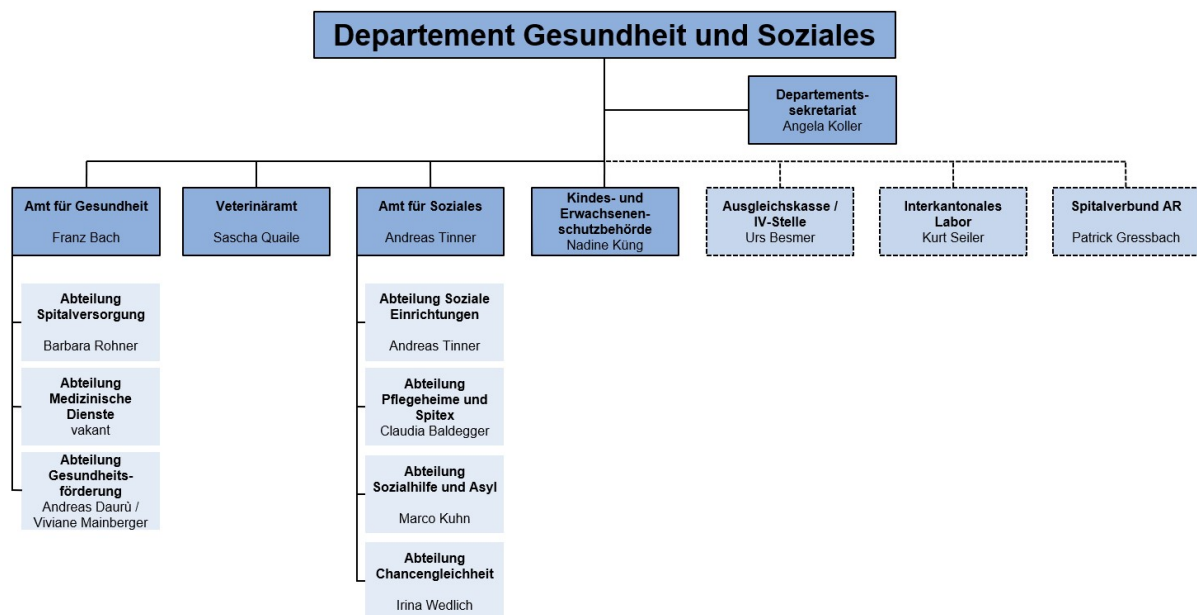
Departement Gesundheit und Soziales

Departementssekretariat
Angela Koller

Amt für Gesundheit
Franz Bach

Veterinäramt
Sascha Quaile

Amt für Soziales
Andreas Tinner

Kindes- und Erwachsenenschutzbehörde
Nadine Küng

Ausgleichskasse / IV-Stelle
Urs Besmer

Interkantonales Labor
Kurt Seiler

Spitalverbund AR
Patrick Gressbach

Abteilung Spitalversorgung
Barbara Rohner

Abteilung Medizinische Dienste
vakant

Abteilung Gesundheitsförderung
Andreas Daurù / Viviane Mainberger

Abteilung Soziale Einrichtungen
Andreas Tinner

Abteilung Pflegeheime und Spitex
Claudia Baldegger

Abteilung Sozialhilfe und Asyl
Marco Kuhn

Abteilung Chancengleichheit
Irina Wedlich